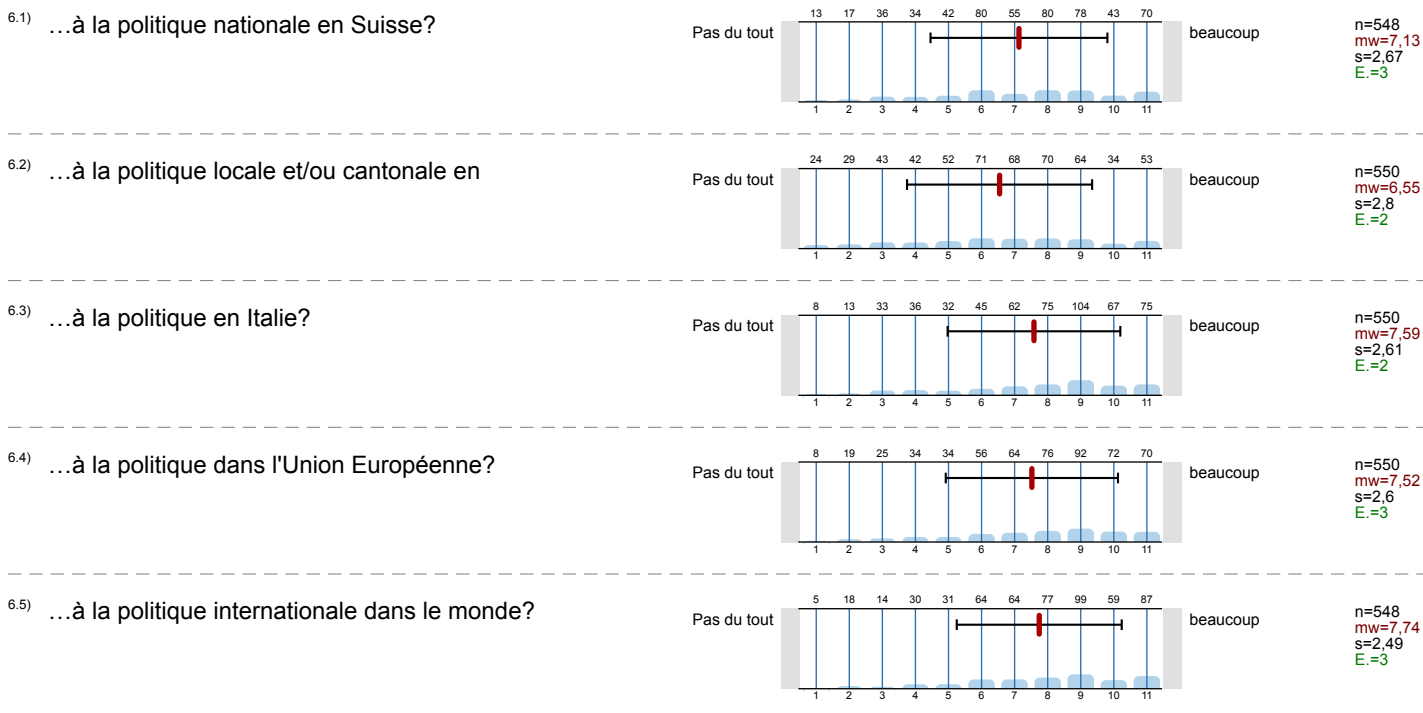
6.1) …à la politique nationale en Suisse?

Pas du tout

| 13 | 17 | 36 | 34 | 42 | 80 | 55 | 80 | 78 | 43 | 70 |
|---|---|---|---|---|---|---|---|---|---|---|
| 1 | 2 | 3 | 4 | 5 | 6 | 7 | 8 | 9 | 10 | 11 |

beaucoup

n=548
mw=7,13
s=2,67
E.=3

6.2) …à la politique locale et/ou cantonale en

Pas du tout

| 24 | 29 | 43 | 42 | 52 | 71 | 68 | 70 | 64 | 34 | 53 |
|---|---|---|---|---|---|---|---|---|---|---|
| 1 | 2 | 3 | 4 | 5 | 6 | 7 | 8 | 9 | 10 | 11 |

beaucoup

n=550
mw=6,55
s=2,8
E.=2

6.3) …à la politique en Italie?

Pas du tout

| 8 | 13 | 33 | 36 | 32 | 45 | 62 | 75 | 104 | 67 | 75 |
|---|---|---|---|---|---|---|---|---|---|---|
| 1 | 2 | 3 | 4 | 5 | 6 | 7 | 8 | 9 | 10 | 11 |

beaucoup

n=550
mw=7,59
s=2,61
E.=2

6.4) …à la politique dans l'Union Européenne?

Pas du tout

| 8 | 19 | 25 | 34 | 34 | 56 | 64 | 76 | 92 | 72 | 70 |
|---|---|---|---|---|---|---|---|---|---|---|
| 1 | 2 | 3 | 4 | 5 | 6 | 7 | 8 | 9 | 10 | 11 |

beaucoup

n=550
mw=7,52
s=2,6
E.=3

6.5) …à la politique internationale dans le monde?

Pas du tout

| 5 | 18 | 14 | 30 | 31 | 64 | 64 | 77 | 99 | 59 | 87 |
|---|---|---|---|---|---|---|---|---|---|---|
| 1 | 2 | 3 | 4 | 5 | 6 | 7 | 8 | 9 | 10 | 11 |

beaucoup

n=548
mw=7,74
s=2,49
E.=3